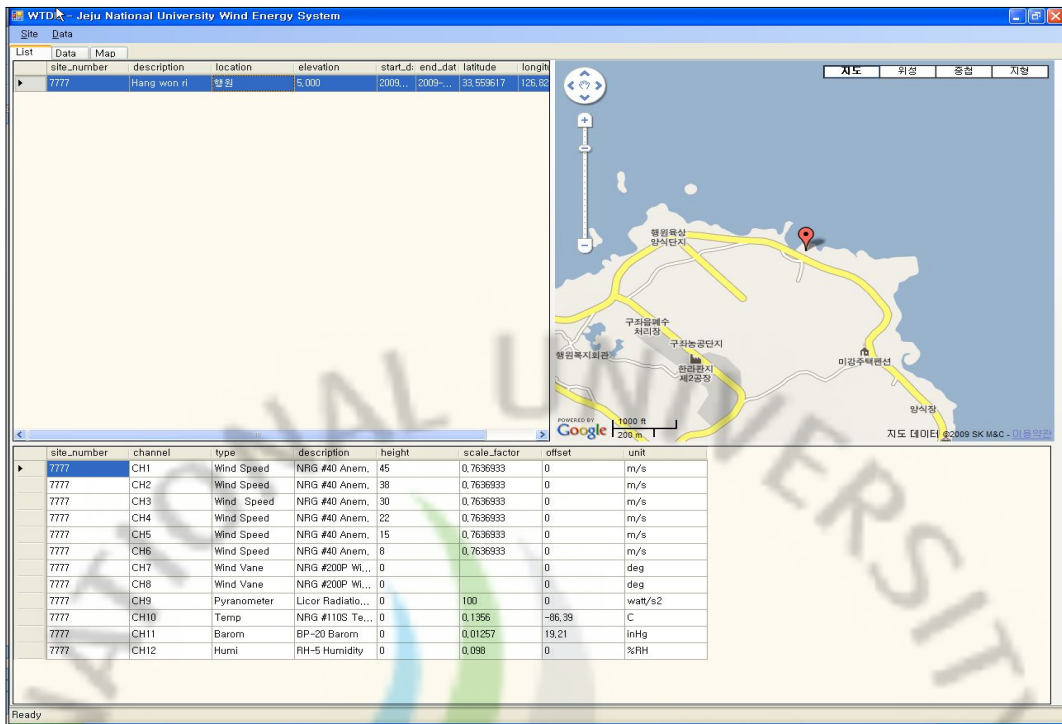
WTD - Jeju National University Wind Energy System

Site Data

List Data Map

| | site_number | description | location | elevation | start_d | end_dat | latitude | longit |
|---|---|---|---|---|---|---|---|---|
| ▶ | 7777 | Hang won ri | 행원 | 5,000 | 2009... | 2009-... | 33,559617 | 126,82 |

지도 위성 중첩 지형

행원육상양식단지
구좌읍폐수처리장
구좌농공단지
행원복지회관
한라판지제2공장
미강주택펜션
양식장

POWERED BY Google 1000 ft 200 m

지도 데이터 ©2009 SK M&C - 이용약관

| | site_number | channel | type | description | height | scale_factor | offset | unit |
|---|---|---|---|---|---|---|---|---|
| ▶ | 7777 | CH1 | Wind Speed | NRG #40 Anem, | 45 | 0,7636933 | 0 | m/s |
| | 7777 | CH2 | Wind Speed | NRG #40 Anem, | 38 | 0,7636933 | 0 | m/s |
| | 7777 | CH3 | Wind Speed | NRG #40 Anem, | 30 | 0,7636933 | 0 | m/s |
| | 7777 | CH4 | Wind Speed | NRG #40 Anem, | 22 | 0,7636933 | 0 | m/s |
| | 7777 | CH5 | Wind Speed | NRG #40 Anem, | 15 | 0,7636933 | 0 | m/s |
| | 7777 | CH6 | Wind Speed | NRG #40 Anem, | 8 | 0,7636933 | 0 | m/s |
| | 7777 | CH7 | Wind Vane | NRG #200P Wi,... | 0 | | 0 | deg |
| | 7777 | CH8 | Wind Vane | NRG #200P Wi,... | 0 | | 0 | deg |
| | 7777 | CH9 | Pyranometer | Licor Radiatio,... | 0 | 100 | 0 | watt/s2 |
| | 7777 | CH10 | Temp | NRG #110S Te,... | 0 | 0,1356 | -86,39 | C |
| | 7777 | CH11 | Barom | BP-20 Barom | 0 | 0,01257 | 19,21 | inHg |
| | 7777 | CH12 | Humi | RH-5 Humidity | 0 | 0,098 | 0 | %RH |

Ready